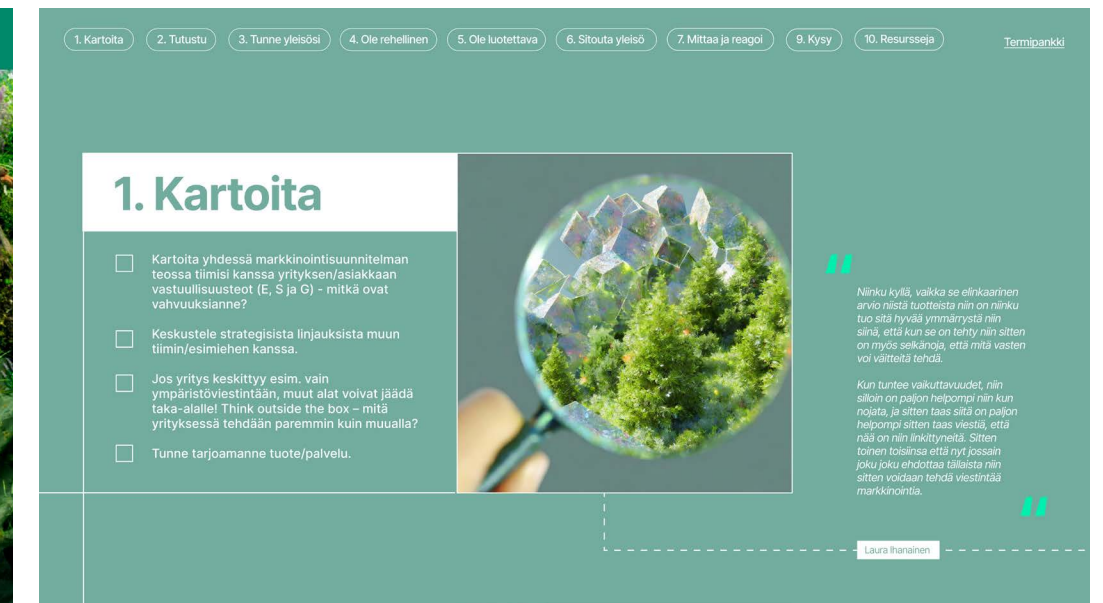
1. Kartoita
2. Tutustu
3. Tunne yleisösi
4. Ole rehellinen
5. Ole luotettava
6. Sitouta yleisö
7. Mittaa ja reagoi
9. Kysy
10. Resursseja
Termipankki

1. Kartoita

Kartoita yhdessä markkinointisuunnitelman teossa tiimisi kanssa yrityksen/asiakkaan vastuullisuusteot (E, S ja G) - mitkä ovat vahvuuksianne?

Keskustele strategisista linjauksista muun tiimin/esimiehen kanssa.

Jos yritys keskittyy esim. vain ympäristöviestintään, muut alat voivat jäädä taka-alalle! Think outside the box – mitä yrityksessä tehdään paremmin kuin muualla?

Tunne tarjoamanne tuote/palvelu.

"

Niinku kyllä, vaikka se elinkaarinen arvio niistä tuotteista niin on niinku tuo sitä hyvää ymmärrystä niin siinä, että kun se on tehty niin sitten on myös selkänoja, että mitä vasten voi väitteitä tehdä.

Kun tuntee vaikuttavuudet, niin silloin on paljon helpompi niin kun nojata, ja sitten taas siitä on paljon helpompi sitten taas viestiä, että nää on niin linkittyneitä. Sitten toinen toisiinsa että nyt jossain joku joku ehdottaa tällaista niin sitten voidaan tehdä viestintää markkinointia.

"

Laura Ihanainen